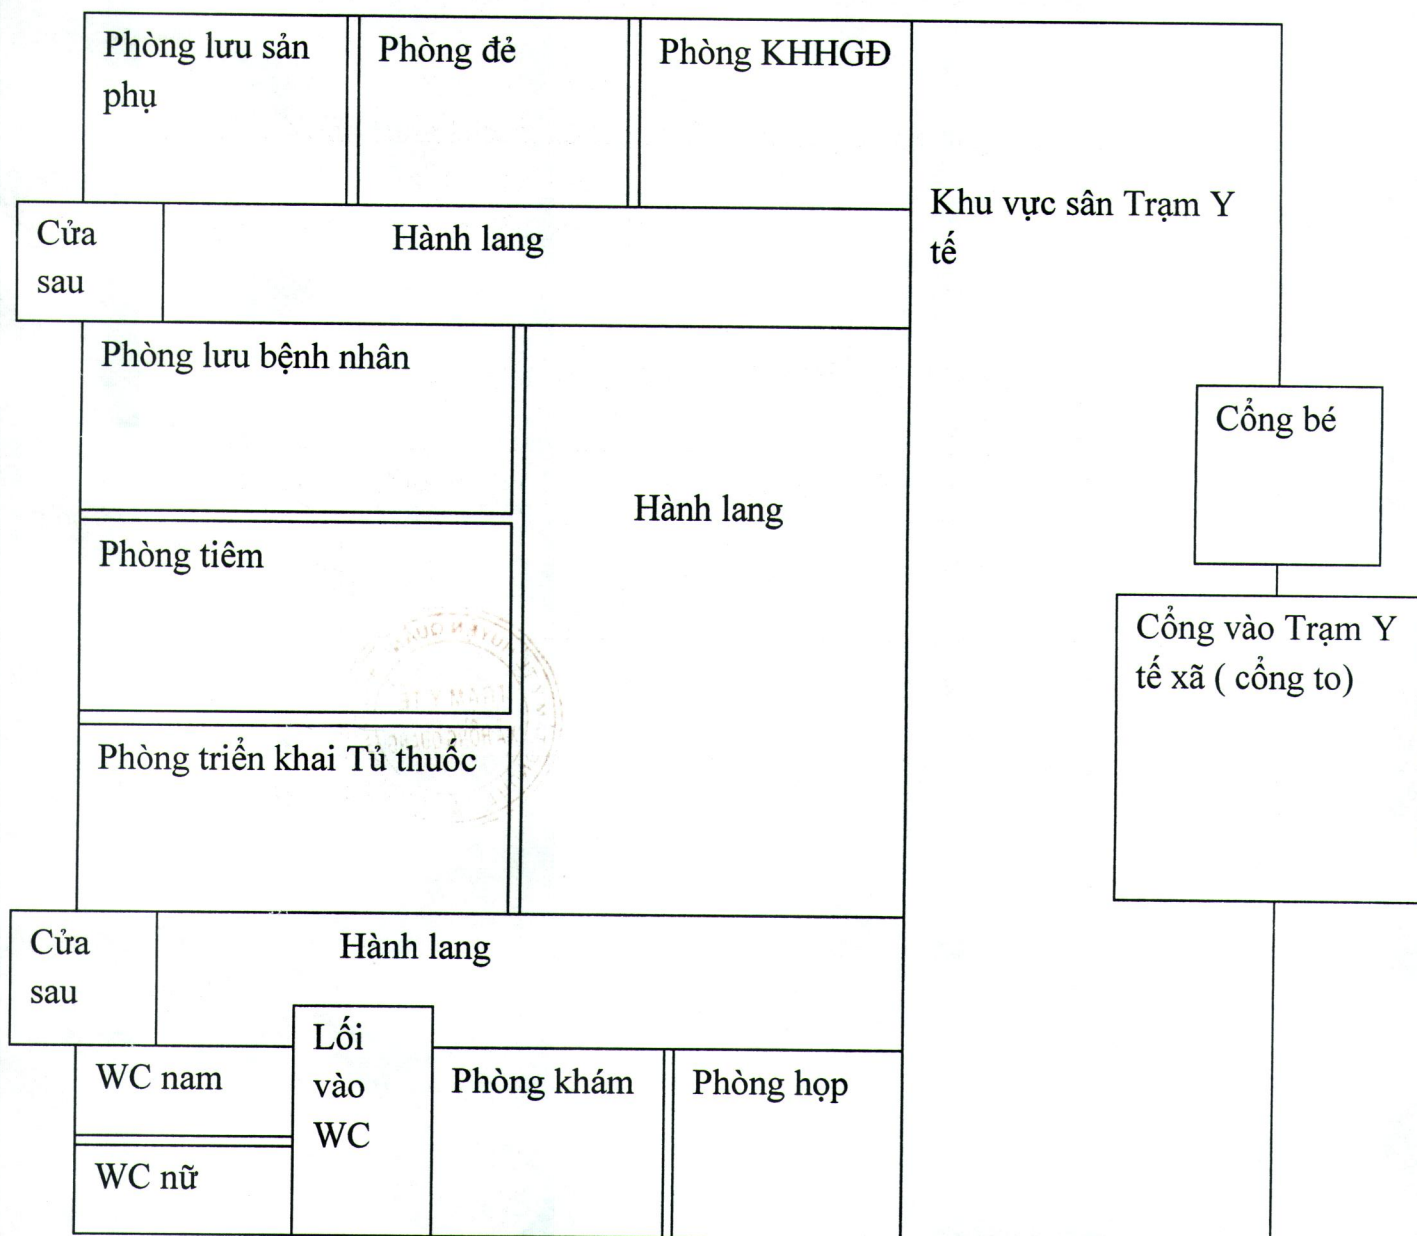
Phòng lưu sản phụ

Phòng đẻ

Phòng KHHGĐ

Khu vực sân Trạm Y tế

Cửa sau

Hành lang

Phòng lưu bệnh nhân

Hành lang

Cổng bé

Phòng tiêm

Cổng vào Trạm Y tế xã ( cổng to)

Phòng triển khai Tủ thuốc

Cửa sau

Hành lang

Lối vào WC

WC nam

Phòng khám

Phòng họp

WC nữ